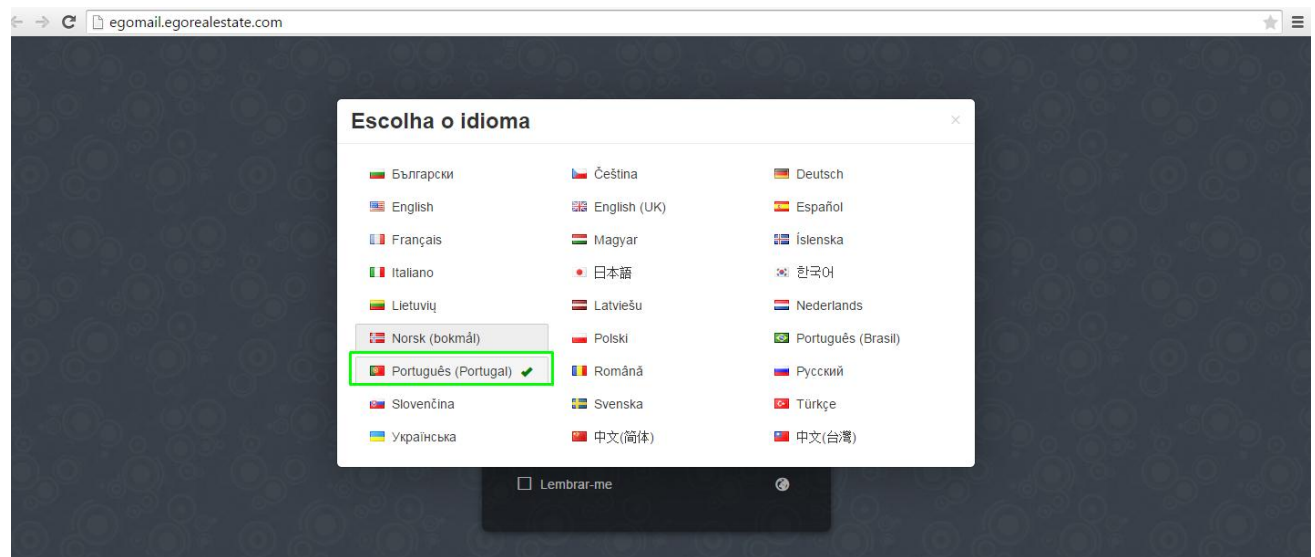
egomail.egorealestate.com

Escolha o idioma

×

| | | |
|---|---|---|
| Български | Čeština | Deutsch |
| English | English (UK) | Español |
| Français | Magyar | Íslenska |
| Italiano | 日本語 | 한국어 |
| Lietuvių | Latviešu | Nederlands |
| Norsk (bokmål) | Polski | Português (Brasil) |
| Português (Portugal) ✔ | Română | Русский |
| Slovenčina | Svenska | Türkçe |
| Українська | 中文(简体) | 中文(台灣) |

Lembrar-me